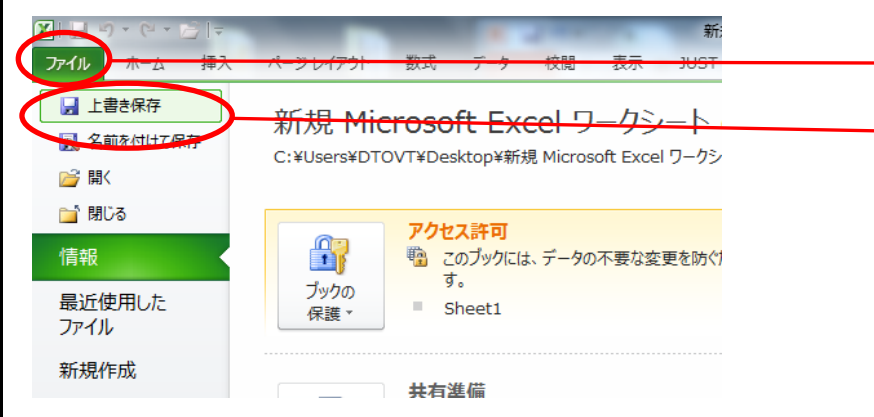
新

ファイル ホーム 挿入 ページレイアウト 数式 データ 校閲 表示 JUST

上書き保存
名前を付けて保存
開く
閉じる
情報
最近使用したファイル
新規作成

新規 Microsoft Excel ワークシート
C:¥Users¥DTOVT¥Desktop¥新規 Microsoft Excel ワークシ

アクセス許可
このブックには、データの不要な変更を防ぐ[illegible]す。
Sheet1

ブックの保護

共有準備